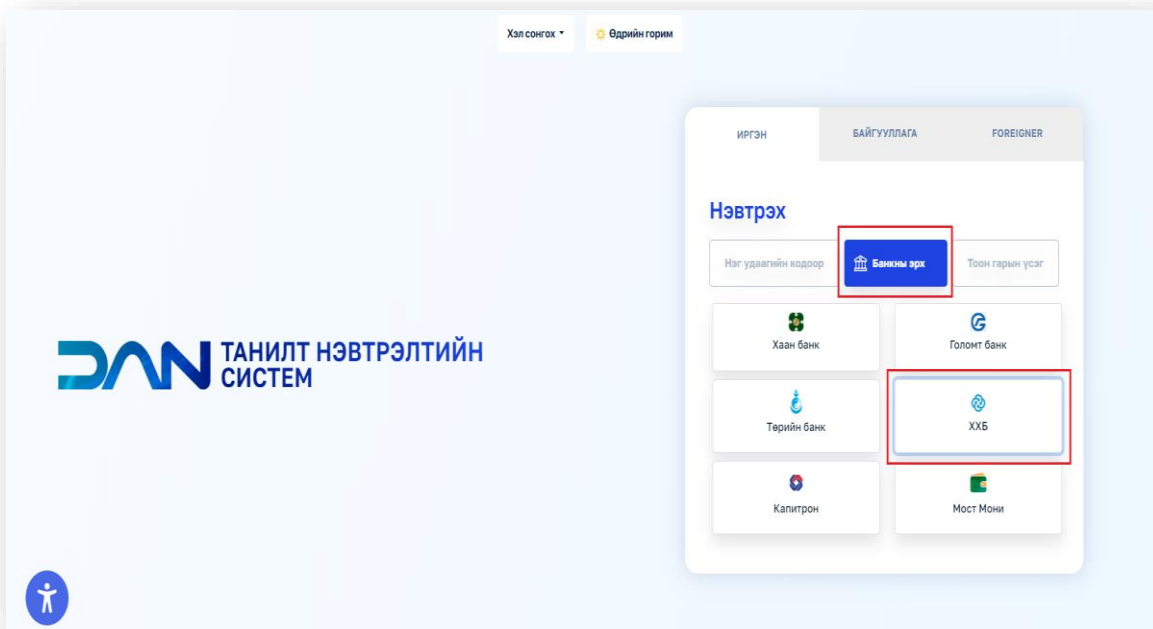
Хэл сонгох ▾
Өдрийн горим

DAN ТАНИЛТ НЭВТРЭЛТИЙН СИСТЕМ

ИРГЭН
БАЙГУУЛЛАГА
FOREIGNER

Нэвтрэх

Нэг удаагийн кодоор
Банкны эрх
Тоон гарын үсэг

Хаан банк
Голомт банк
Төрийн банк
ХХБ
Капитрон
Мост Мони